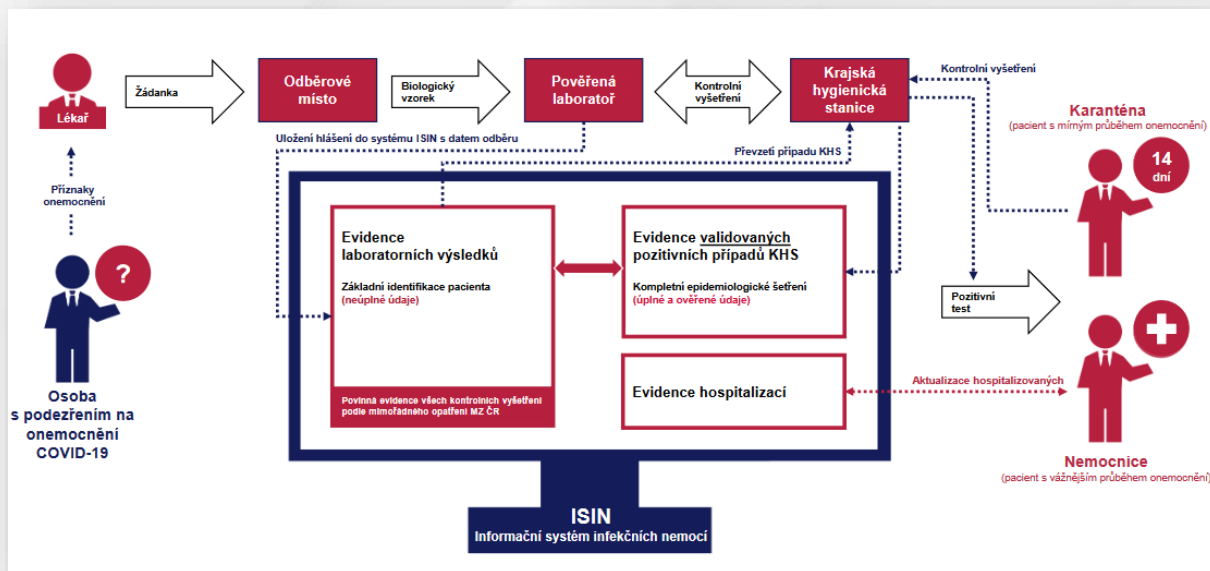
Lékař

Žádanka

Odběrové místo

Biologický vzorek

Pověřená laboratoř

Kontrolní vyšetření

Krajská hygienická stanice

Kontrolní vyšetření

Karanténa
(pacient s mírným průběhem onemocnění)

14 dní

Uložení hlášení do systému ISIN s datem odběru

Převzetí případu KHS

Příznaky onemocnění

?

Evidence laboratorních výsledků

Základní identifikace pacienta
(neúplné údaje)

Povinná evidence všech kontrolních vyšetření podle mimořádného opatření MZ ČR

Evidence validovaných pozitivních případů KHS

Kompletní epidemiologické šetření
(úplné a ověřené údaje)

Evidence hospitalizací

Pozitivní test

Aktualizace hospitalizovaných

Osoba s podezřením na onemocnění COVID-19

Nemocnice
(pacient s vážnějším průběhem onemocnění)

ISIN
Informační systém infekčních nemocí